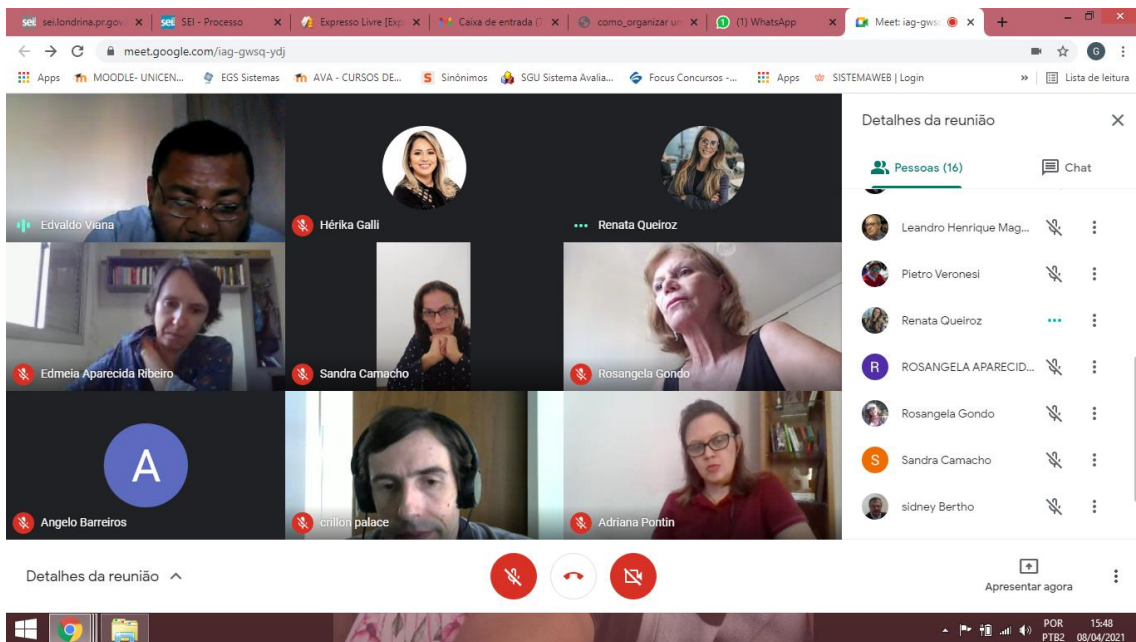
sei sei.londrina.pr.gov | sei SEI - Processo | Expresso Livre [Exp | Caixa de entrada ( | como_organizar u | (1) WhatsApp | Meet: iag-gws

meet.google.com/iag-gwsq-ydj

Apps MOODLE- UNICEN... EGS Sistemas AVA - CURSOS DE... Sinônimos SGU Sistema Avalia... Focus Concursos -... Apps SISTEMAWEB | Login » Lista de leitura

Edvaldo Viana
Hérika Galli
Renata Queiroz
Edmeia Aparecida Ribeiro
Sandra Camacho
Rosangela Gondo
A
Angelo Barreiros
crillon palace
Adriana Pontin

Detalhes da reunião
Pessoas (16)
Chat
Leandro Henrique Mag...
Pietro Veronesi
Renata Queiroz
R ROSANGELA APARECID...
Rosangela Gondo
S Sandra Camacho
sidney Bertho

Detalhes da reunião
Apresentar agora

POR PTB2 15:48 08/04/2021